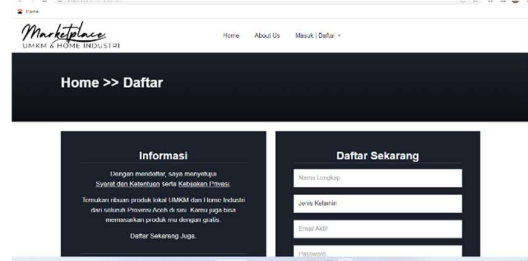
Home

Marketplace
UMKM & HOME INDUSTRI

Home About Us Masuk | Daftar

Home >> Daftar

Informasi

Dengan mendaftar, saya menyetujui Syarat dan Ketentuan serta Kebijakan Privasi.

Temukan ribuan produk lokal UMKM dan Home Industri dari seluruh Provinsi Aceh di sini. Kamu juga bisa memasarkan produk mu dengan gratis.

Daftar Sekarang Juga.

Daftar Sekarang

Nama Lengkap

Jenis Kelamin

Email Aktif

Password